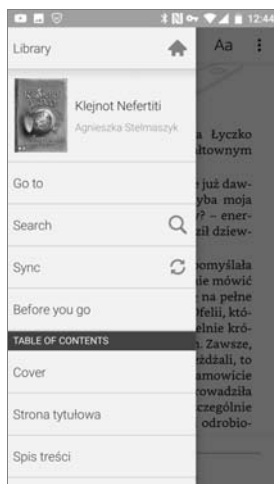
12:44

Library

Aa

Klejnot Nefertiti

Agnieszka Stelmaszyk

Go to

Search

Sync

Before you go

TABLE OF CONTENTS

Cover

Strona tytułowa

Spis treści

a Łyczko
łtownym

e już daw-
yba moja
? – ener-
ził dziew-

omyślała
e mówić
na pełne
Ofelii, któ-
elnie kró-
Zawsze,
eździli, to
amowicie
owadziła
czególnie
odrobio-